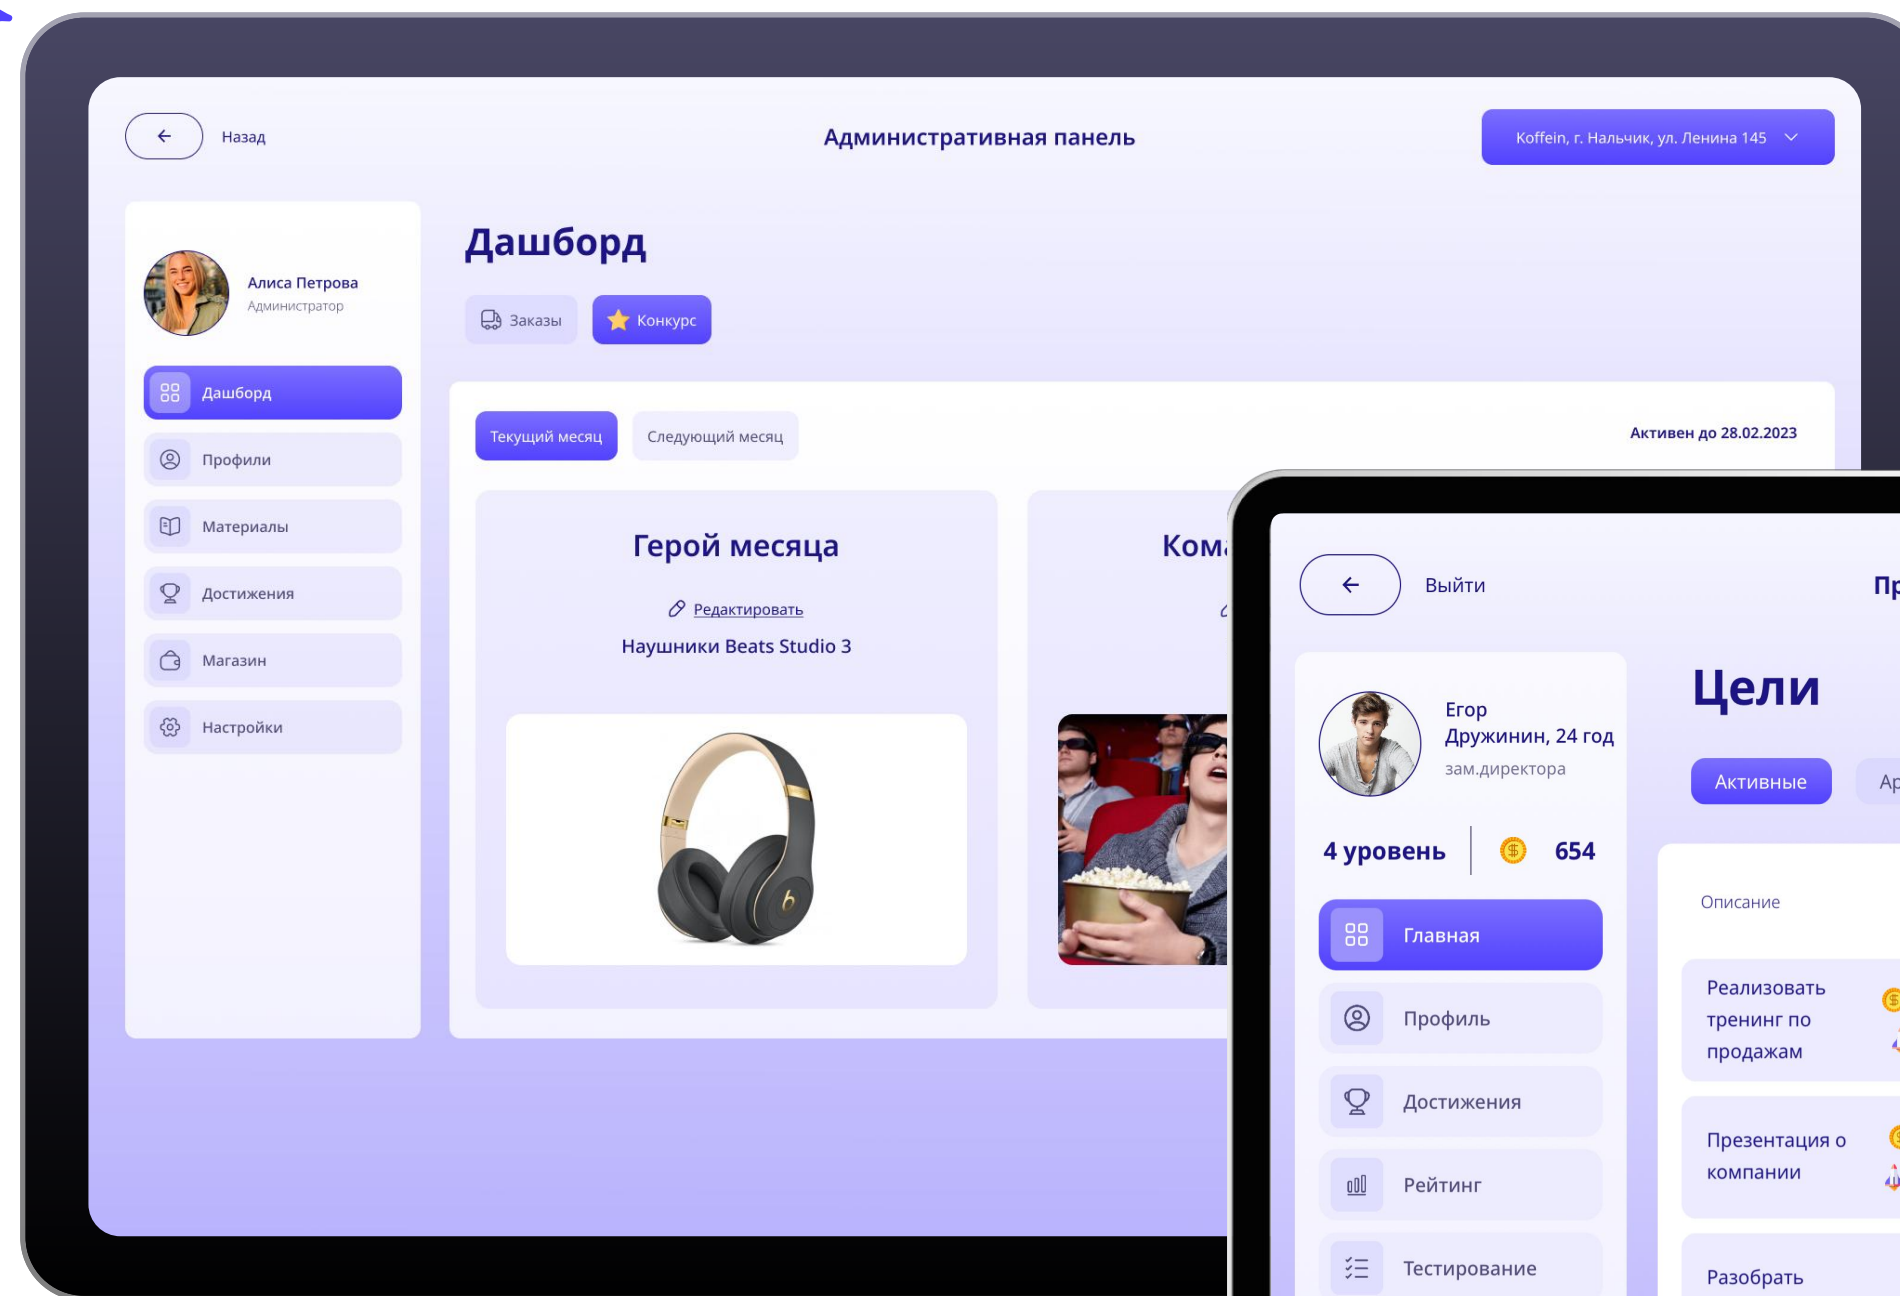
Назад

Административная панель

Koffein, г. Нальчик, ул. Ленина 145

Алиса Петрова
Администратор

Дашборд

Профили

Материалы

Достижения

Магазин

Настройки

Дашборд

Заказы

Конкурс

Текущий месяц

Следующий месяц

Активен до 28.02.2023

Герой месяца

Редактировать

Наушники Beats Studio 3

Ком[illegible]

Выйти

Пр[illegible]

Егор Дружинин, 24 год
зам.директора

4 уровень

654

Главная

Профиль

Достижения

Рейтинг

Тестирование

Цели

Активные

Ар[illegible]

Описание

Реализовать тренинг по продажам

Презентация о компании

Разобрать